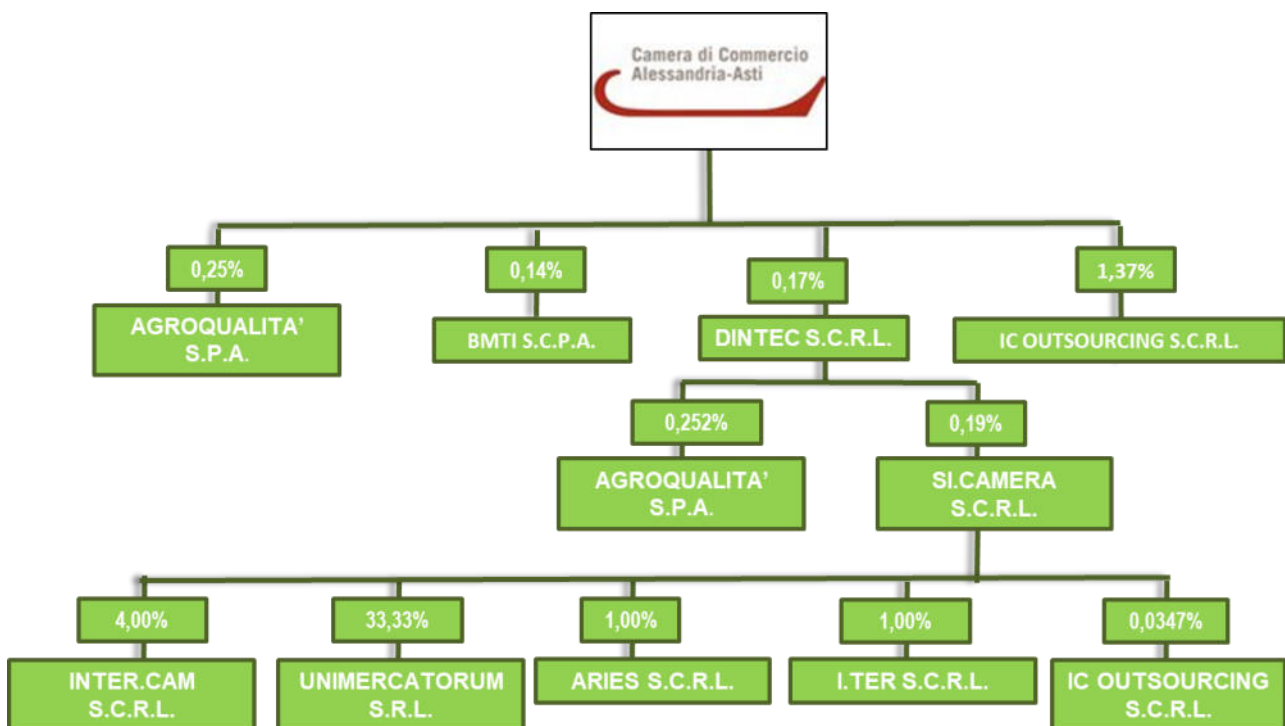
Camera di Commercio
Alessandria-Asti

0,25%
AGROQUALITA' S.P.A.

0,14%
BMTI S.C.P.A.

0,17%
DINTEC S.C.R.L.

1,37%
IC OUTSOURCING S.C.R.L.

0,252%
AGROQUALITA' S.P.A.

0,19%
SI.CAMERA S.C.R.L.

4,00%
INTER.CAM S.C.R.L.

33,33%
UNIMERCATORUM S.R.L.

1,00%
ARIES S.C.R.L.

1,00%
I.TER S.C.R.L.

0,0347%
IC OUTSOURCING S.C.R.L.